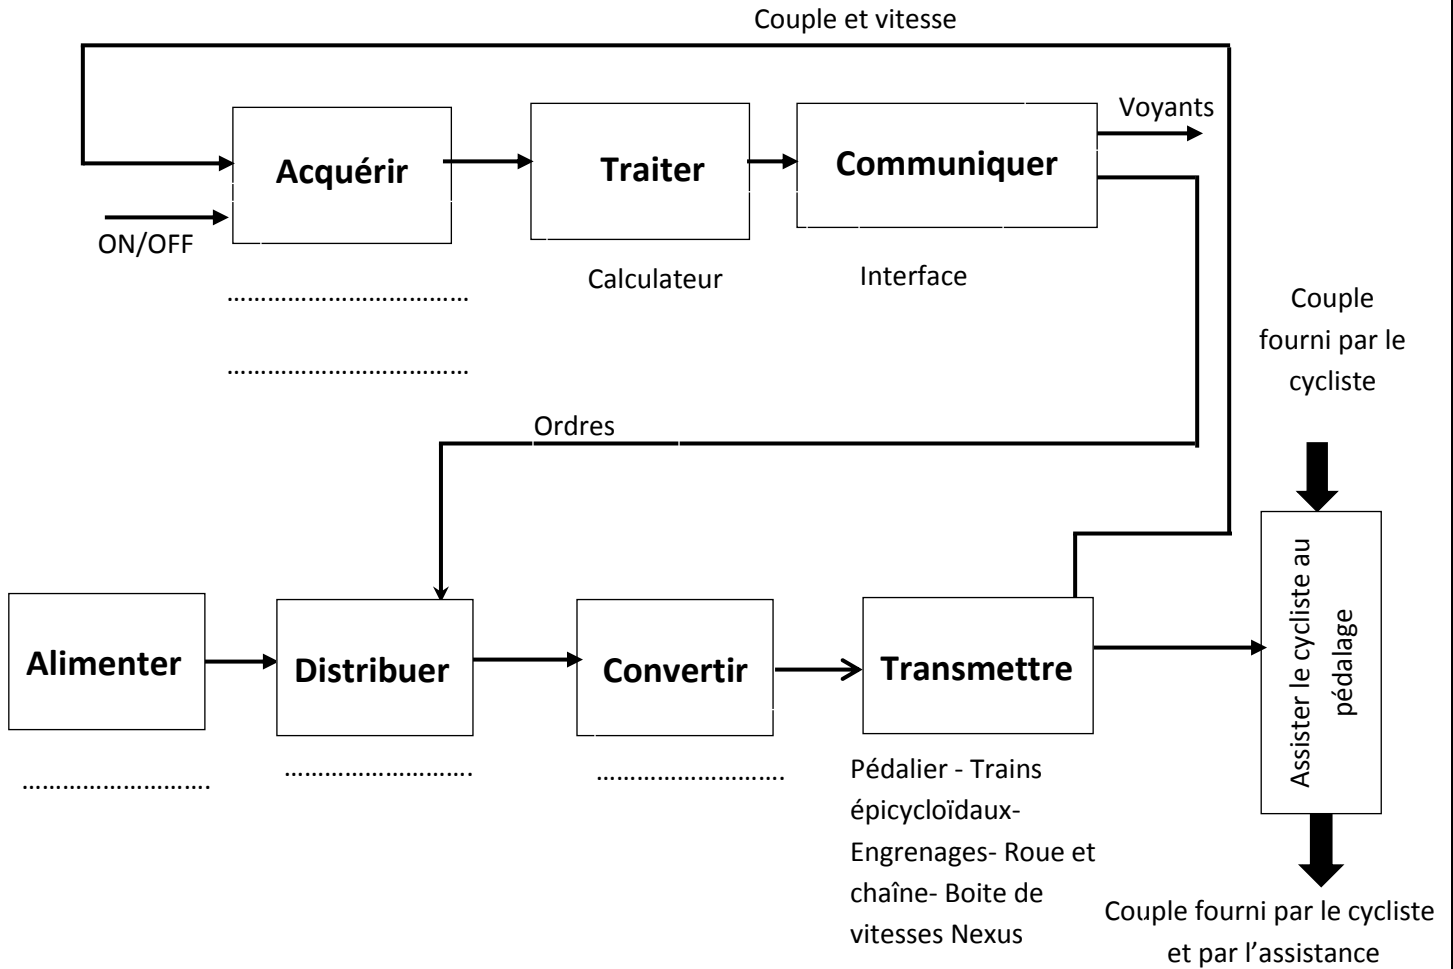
Couple et vitesse

Voyants

Acquérir

Traiter

Communiquer

ON/OFF

Calculateur

Interface

……………………………

……………………………

Couple fourni par le cycliste

Ordres

Alimenter

Distribuer

Convertir

Transmettre

Assister le cycliste au pédalage

……………………….

……………………….

……………………….

Pédalier - Trains épicycloïdaux- Engrenages- Roue et chaîne- Boite de vitesses Nexus

Couple fourni par le cycliste et par l'assistance